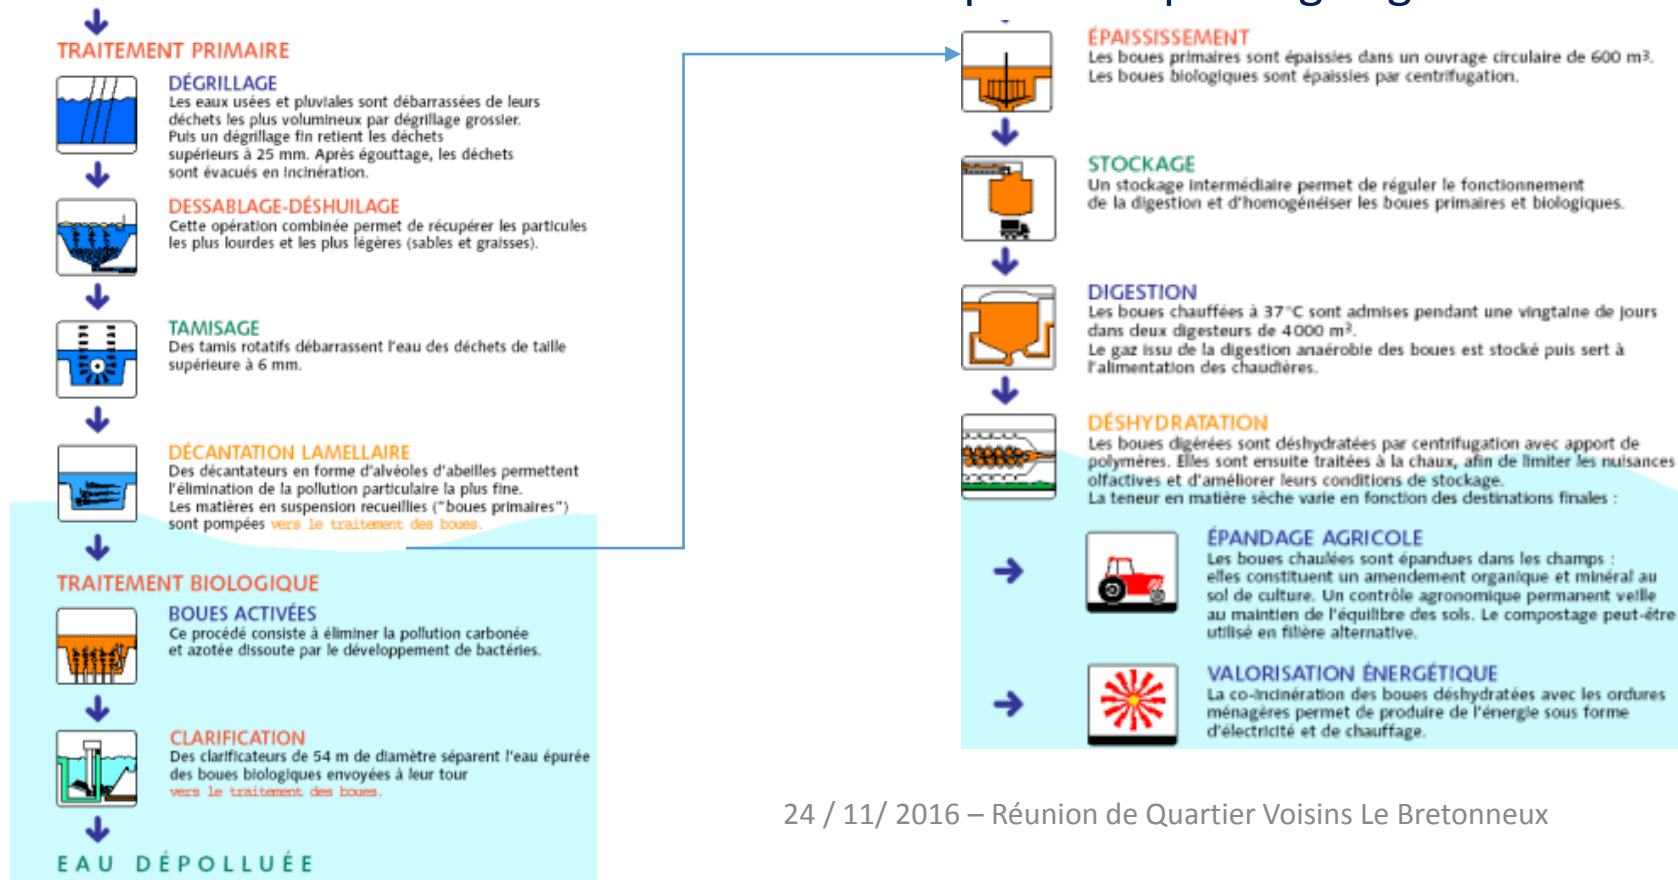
TRAITEMENT PRIMAIRE

DÉGRILLAGE
Les eaux usées et pluviales sont débarrassées de leurs déchets les plus volumineux par dégrillage grossier. Puis un dégrillage fin retient les déchets supérieurs à 25 mm. Après égouttage, les déchets sont évacués en incinération.

DESSABLAGE-DÉSHUILAGE
Cette opération combinée permet de récupérer les particules les plus lourdes et les plus légères (sables et graisses).

TAMISAGE
Des tamis rotatifs débarrassent l'eau des déchets de taille supérieure à 6 mm.

DÉCANTATION LAMELLAIRE
Des décanteurs en forme d'alvéoles d'abeilles permettent l'élimination de la pollution particulaire la plus fine. Les matières en suspension recueillies ("boues primaires") sont pompées vers le traitement des boues.

TRAITEMENT BIOLOGIQUE

BOUES ACTIVÉES
Ce procédé consiste à éliminer la pollution carbonée et azotée dissoute par le développement de bactéries.

CLARIFICATION
Des clarificateurs de 54 m de diamètre séparent l'eau épurée des boues biologiques envoyées à leur tour vers le traitement des boues.

EAU DÉPOLLUÉE

ÉPAISSISSEMENT
Les boues primaires sont épaissies dans un ouvrage circulaire de 600 m³. Les boues biologiques sont épaissies par centrifugation.

STOCKAGE
Un stockage intermédiaire permet de réguler le fonctionnement de la digestion et d'homogénéiser les boues primaires et biologiques.

DIGESTION
Les boues chauffées à 37 °C sont admises pendant une vingtaine de jours dans deux digesteurs de 4000 m³.
Le gaz issu de la digestion anaérobie des boues est stocké puis sert à l'alimentation des chaudières.

DÉSHYDRATATION
Les boues digérées sont déshydratées par centrifugation avec apport de polymères. Elles sont ensuite traitées à la chaux, afin de limiter les nuisances olfactives et d'améliorer leurs conditions de stockage.
La teneur en matière sèche varie en fonction des destinations finales :

ÉPANDAGE AGRICOLE
Les boues chaulées sont épandues dans les champs : elles constituent un amendement organique et minéral au sol de culture. Un contrôle agronomique permanent veille au maintien de l'équilibre des sols. Le compostage peut-être utilisé en filière alternative.

VALORISATION ÉNERGÉTIQUE
La co-incinération des boues déshydratées avec les ordures ménagères permet de produire de l'énergie sous forme d'électricité et de chauffage.

24 / 11/ 2016 – Réunion de Quartier Voisins Le Bretonneux